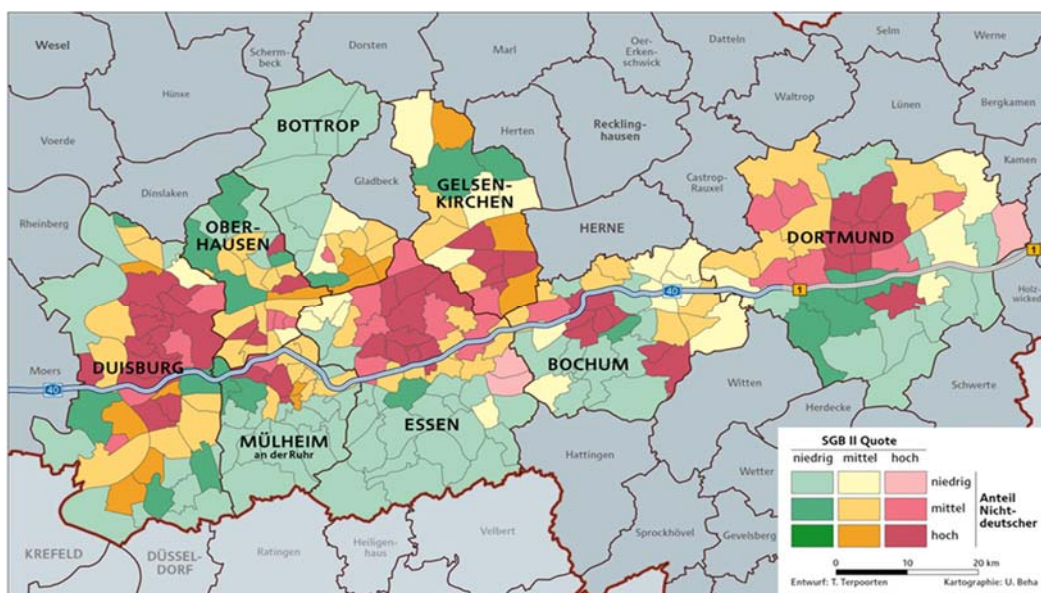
Wesel
Schermbeck
Dorsten
Marl
Oer-Erkenschwick
Datteln
Selm
Werne
Hünxe
BOTTROP
Herten
Recklinghausen
Waltrop
Lünen
Bergkamen
Voerde
Kamen
Dinslaken
Gladbeck
GELSENKIRCHEN
Castrop-Rauxel
Rheinberg
OBERHAUSEN
HERNE
DORTMUND
1
40
1
Holzwickede
Moers
DUISBURG
40
BOCHUM
Witten
Schwerte
Herdecke
MÜLHEIM an der Ruhr
ESSEN
Hattingen
Wetter
KREFELD
DÜSSELDORF
Ratingen
Heiligenhaus
Velbert
Sprockhövel
Gevelsberg

SGB II Quote
niedrig mittel hoch
niedrig
mittel
hoch
Anteil Nichtdeutscher
0 10 20 km
Entwurf: T. Terpoorten
Kartographie: U. Beha